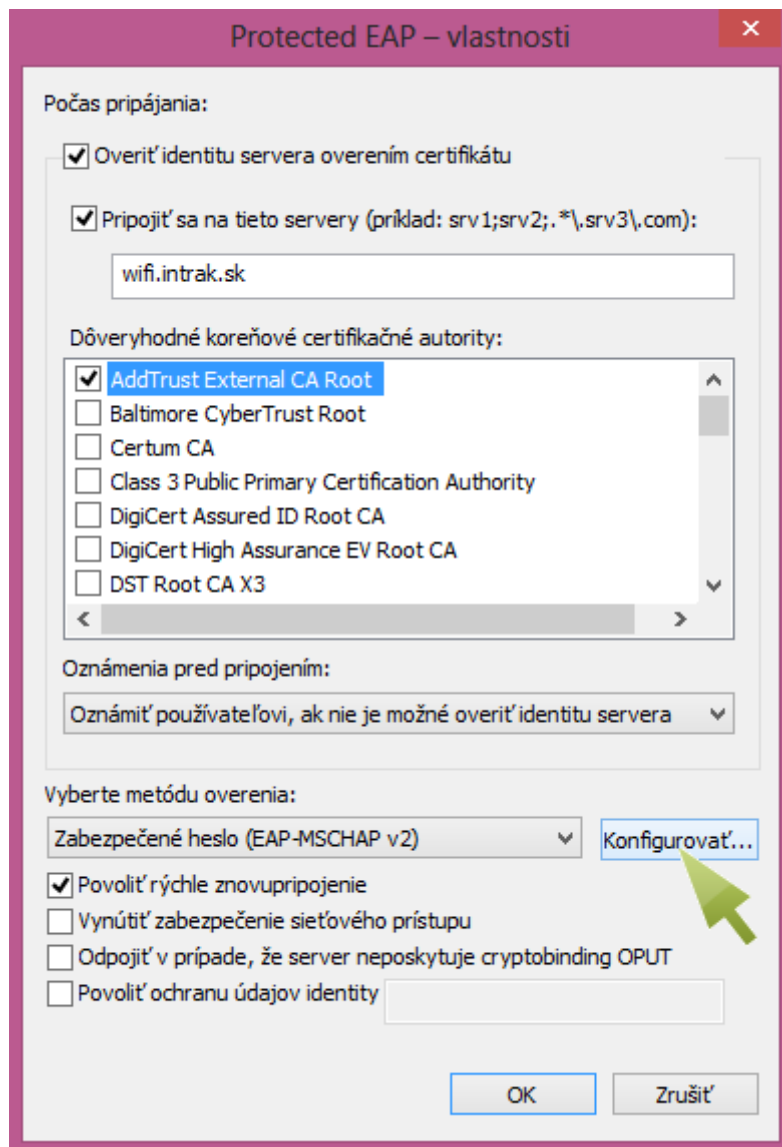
Protected EAP – vlastnosti

Počas pripájania:

Overiť identitu servera overením certifikátu

Pripojiť sa na tieto servery (príklad: srv1;srv2;.*\.srv3\.com):

wifi.intrak.sk

Dôveryhodné koreňové certifikačné autority:

AddTrust External CA Root
Baltimore CyberTrust Root
Certum CA
Class 3 Public Primary Certification Authority
DigiCert Assured ID Root CA
DigiCert High Assurance EV Root CA
DST Root CA X3

Oznámenia pred pripojením:

Oznámiť používateľovi, ak nie je možné overiť identitu servera

Vyberte metódu overenia:

Zabezpečené heslo (EAP-MSCHAP v2)

Konfigurovať...

Povoliť rýchle znovupripojenie
Vynútiť zabezpečenie sieťového prístupu
Odpojiť v prípade, že server neposkytuje cryptobinding OPUT
Povoliť ochranu údajov identity

OK
Zrušiť